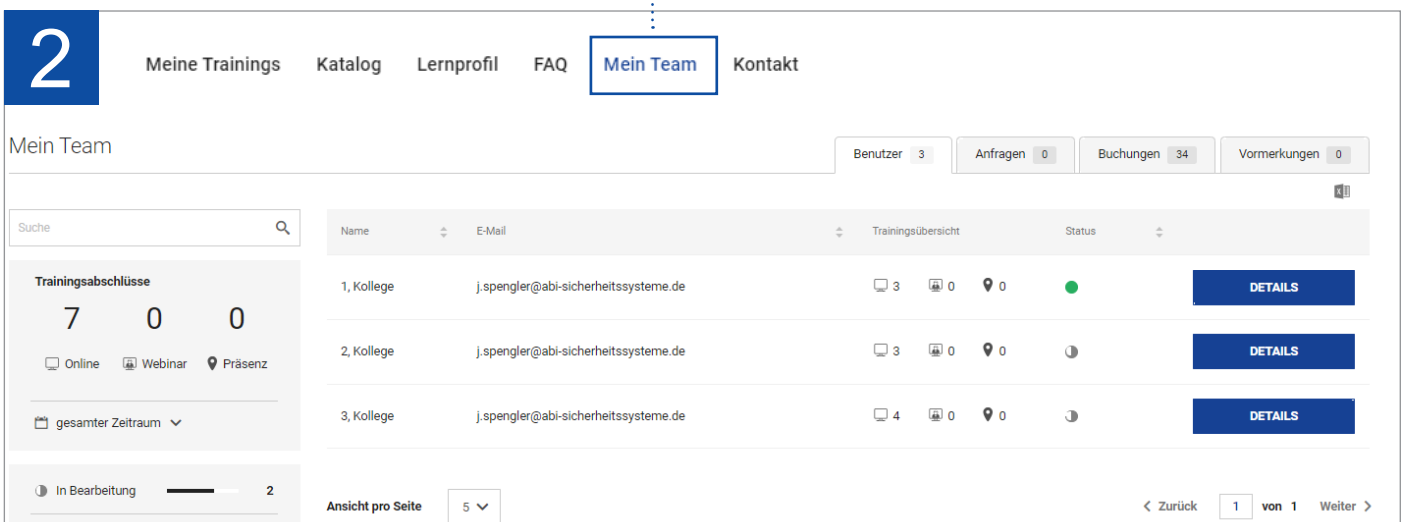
2

Meine Trainings Katalog Lernprofil FAQ Mein Team Kontakt

Mein Team

Benutzer 3 Anfragen 0 Buchungen 34 Vormerkungen 0

Suche

Trainingsabschlüsse

7 0 0

Online Webinar Präsenz

gesamter Zeitraum

In Bearbeitung 2

| Name | E-Mail | Trainingsübersicht | Status | |
|---|---|---|---|---|
| 1, Kollege | j.spengler@abi-sicherheitssysteme.de | 3 0 0 | | DETAILS |
| 2, Kollege | j.spengler@abi-sicherheitssysteme.de | 3 0 0 | | DETAILS |
| 3, Kollege | j.spengler@abi-sicherheitssysteme.de | 4 0 0 | | DETAILS |

Ansicht pro Seite 5

Zurück 1 von 1 Weiter